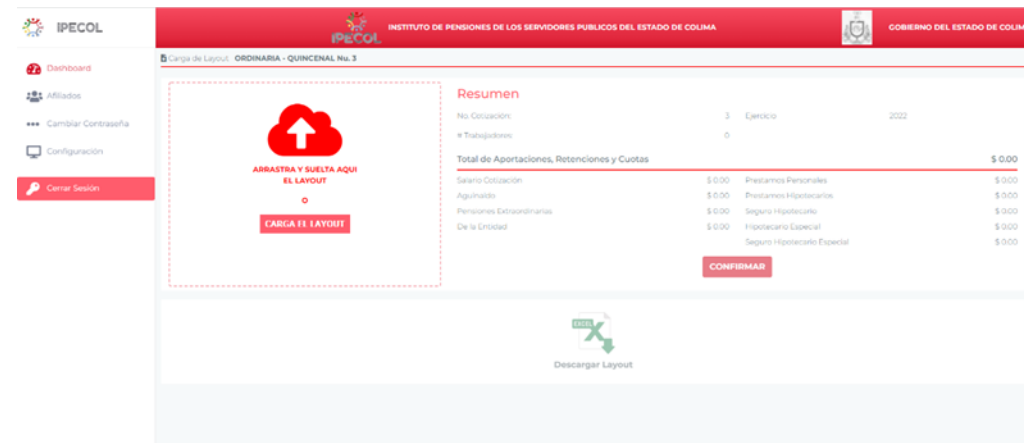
IPECOL

IPECOL INSTITUTO DE PENSIONES DE LOS SERVIDORES PUBLICOS DEL ESTADO DE COLIMA

GOBIERNO DEL ESTADO DE COLIM

Dashboard

Afiliados

Cambiar Contraseña

Configuración

Cerrar Sesión

Carga de Layout ORDINARIA - QUINCENAL No. 3

ARRASTRA Y SUELTA AQUI EL LAYOUT

O

CARGA EL LAYOUT

Resumen

No. Cotización: 3 Ejercicio 2022

# Trabajadores: 0

Total de Aportaciones, Retenciones y Cuotas $ 0.00

| | | | |
|---|---|---|---|
| Salario Cotización | $ 0.00 | Prestamos Personales | $ 0.00 |
| Aguinaldo | $ 0.00 | Prestamos Hipotecarios | $ 0.00 |
| Pensiones Extraordinarias | $ 0.00 | Seguro Hipotecario | $ 0.00 |
| De la Entidad | $ 0.00 | Hipotecario Especial | $ 0.00 |
| | | Seguro Hipotecario Especial | $ 0.00 |

CONFIRMAR

EXCEL

Descargar Layout